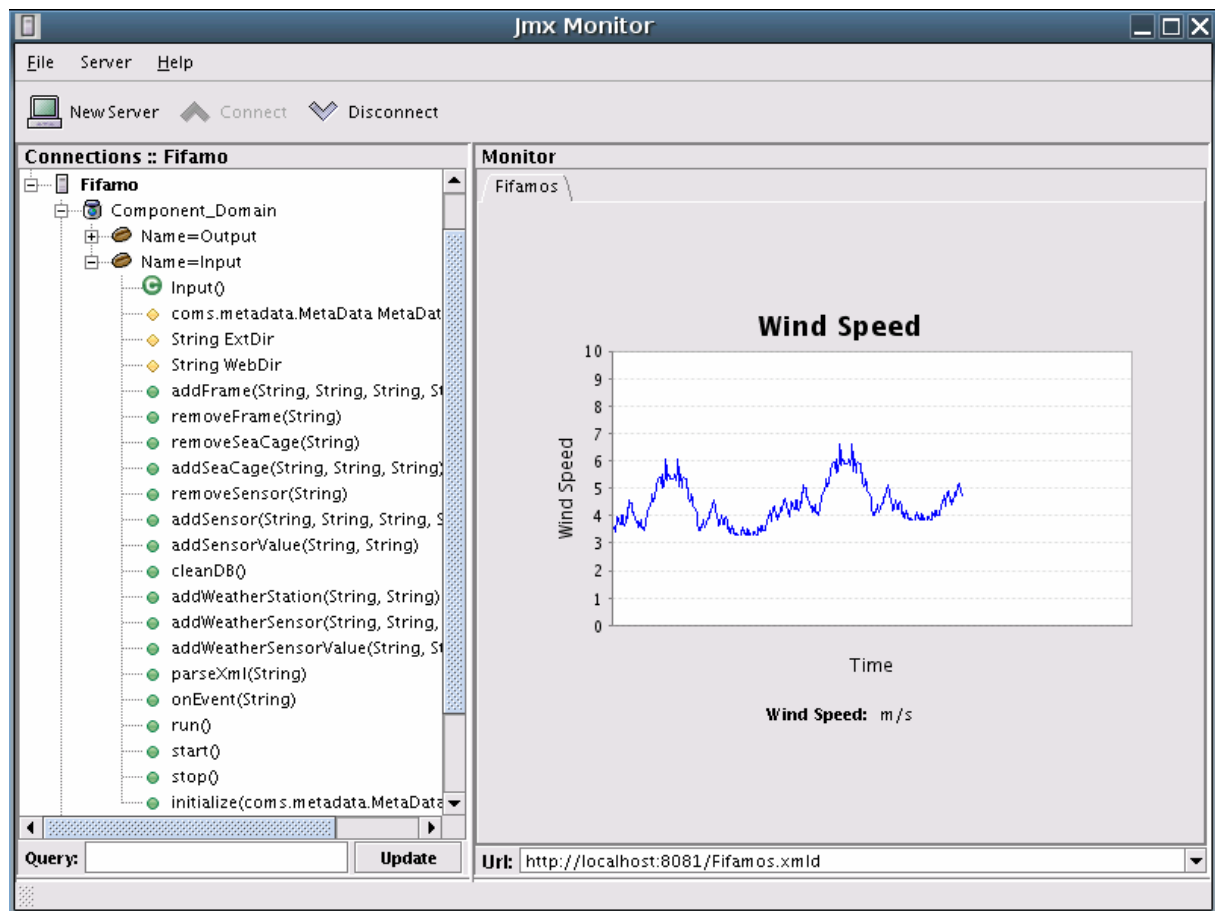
Jmx Monitor

File Server Help

New Server Connect Disconnect

Connections :: Fifamo

Fifamo
Component_Domain
Name=Output
Name=Input
Input()
coms.metadata.MetaData MetaDat
String ExtDir
String WebDir
addFrame(String, String, String, St
removeFrame(String)
removeSeaCage(String)
addSeaCage(String, String, String)
removeSensor(String)
addSensor(String, String, String, S
addSensorValue(String, String)
cleanDB()
addWeatherStation(String, String)
addWeatherSensor(String, String,
addWeatherSensorValue(String, St
parseXml(String)
onEvent(String)
run()
start()
stop()
initialize(coms.metadata.MetaData

Query: Update

Monitor

Fifamos

Wind Speed

10
9
8
7
6
5
4
3
2
1
0

Wind Speed

Time

Wind Speed: m/s

Url: http://localhost:8081/Fifamos.xmld